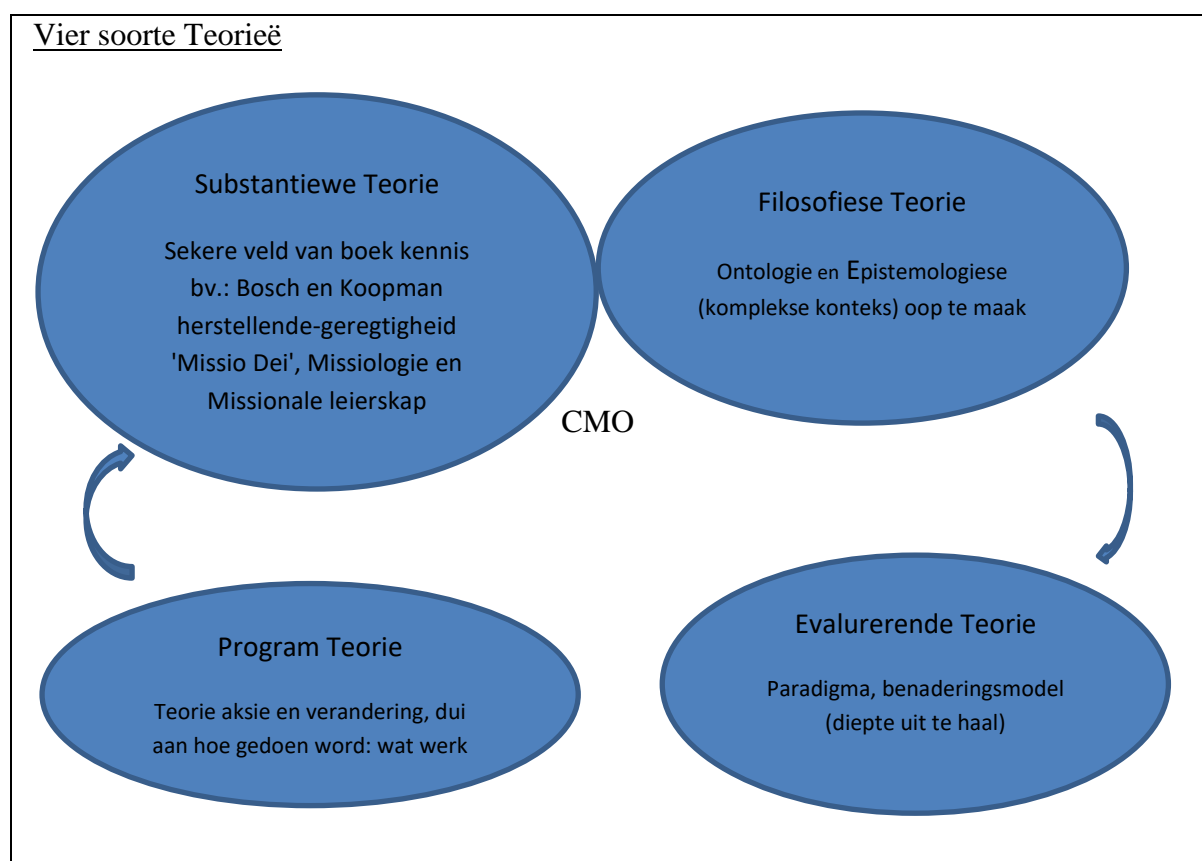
Vier soorte Teorieë

Substantiewe Teorie

Sekere veld van boek kennis bv.: Bosch en Koopman herstellende-geregtigheid 'Missio Dei', Missiologie en Missionale leierskap

Filosofiese Teorie

Ontologie en Epistemologiese (komplekse konteks) oop te maak

CMO

Program Teorie

Teorie aksie en verandering, dui aan hoe gedoen word: wat werk

Evalurerende Teorie

Paradigma, benaderingsmodel (diepte uit te haal)